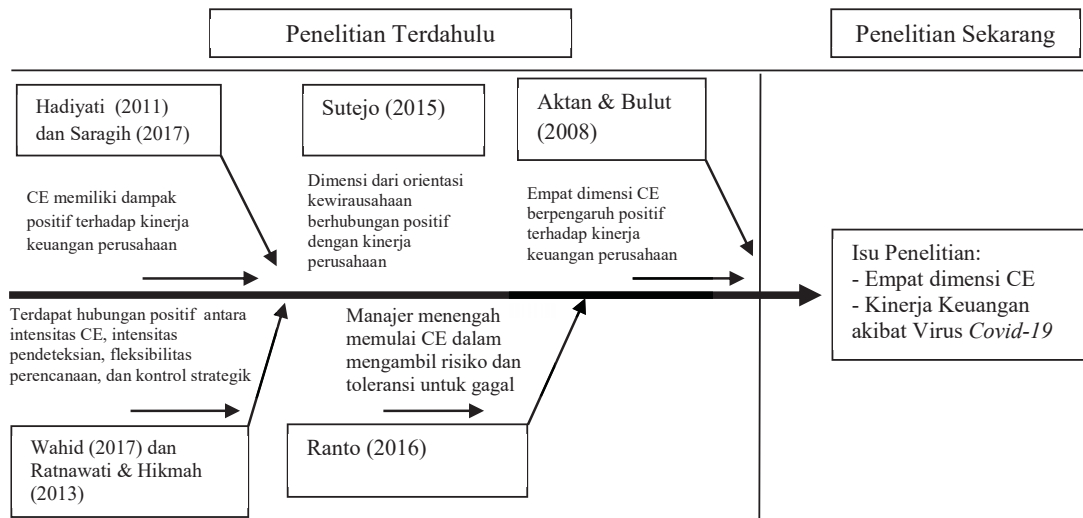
Penelitian Terdahulu

Penelitian Sekarang

Hadiyati (2011) dan Saragih (2017)

Sutejo (2015)

Aktan & Bulut (2008)

CE memiliki dampak positif terhadap kinerja keuangan perusahaan

Dimensi dari orientasi kewirausahaan berhubungan positif dengan kinerja perusahaan

Empat dimensi CE berpengaruh positif terhadap kinerja keuangan perusahaan

Isu Penelitian:
- Empat dimensi CE
- Kinerja Keuangan akibat Virus *Covid-19*

Terdapat hubungan positif antara intensitas CE, intensitas pendeteksian, fleksibilitas perencanaan, dan kontrol strategik

Manajer menengah memulai CE dalam mengambil risiko dan toleransi untuk gagal

Wahid (2017) dan Ratnawati & Hikmah (2013)

Ranto (2016)